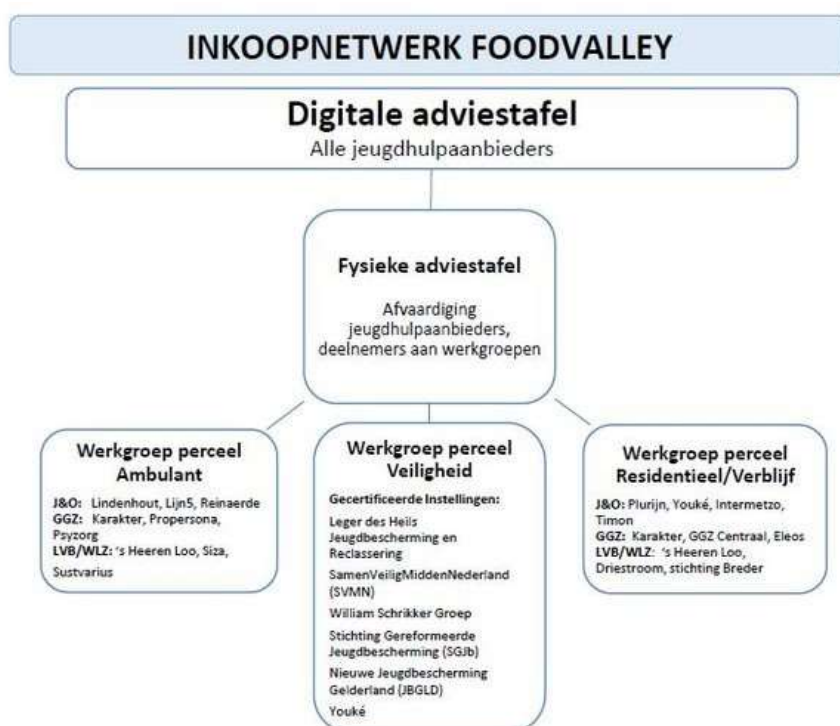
INKOOPNETWERK FOODVALLEY

Digitale adviestafel
Alle jeugdhulpaanbieders

Fysieke adviestafel

Afvaardiging jeugdhulpaanbieders, deelnemers aan werkgroepen

Werkgroep perceel Ambulant

J&O: Lindenhout, Lijn5, Reinaerde
GGZ: Karakter, Propersona, Psyzorg
LVB/WLZ: 's Heeren Loo, Siza, Sustvarius

Werkgroep perceel Veiligheid

Gecertificeerde Instellingen:
Leger des Heils Jeugdbescherming en Reclassering
SamenVeiligMiddenNederland (SVMN)
William Schrikker Groep
Stichting Gereformeerde Jeugdbescherming (SGJb)
Nieuwe Jeugdbescherming Gelderland (JBGLD)
Youké

Werkgroep perceel Residentieel/Verblijf

J&O: Plurijn, Youké, Intermetzo, Timon
GGZ: Karakter, GGZ Centraal, Eleos
LVB/WLZ: 's Heeren Loo, Driestroom, stichting Breder